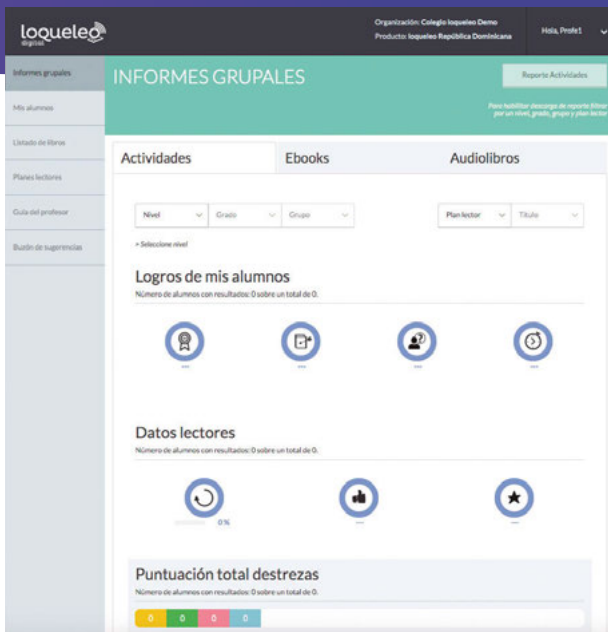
loqueleo digital

Organización: Colegio loqueleo Demo
Producto: loqueleo República Dominicana

Hola, Profe1

Informes grupales
Mis alumnos
Listado de libros
Planes lectores
Guía del profesor
Buzón de sugerencias

INFORMES GRUPALES

Reporte Actividades

Para habilitar descarga de reporte filtrar por un nivel, grado, grupo y plan lector

Actividades
Ebooks
Audiolibros

Nivel
Grado
Grupo
Plan lector
Título

* Seleccione nivel

Logros de mis alumnos
Número de alumnos con resultados: 0 sobre un total de 0.

Datos lectores
Número de alumnos con resultados: 0 sobre un total de 0.

0%

Puntuación total destrezas
Número de alumnos con resultados: 0 sobre un total de 0.

0
0
0
0